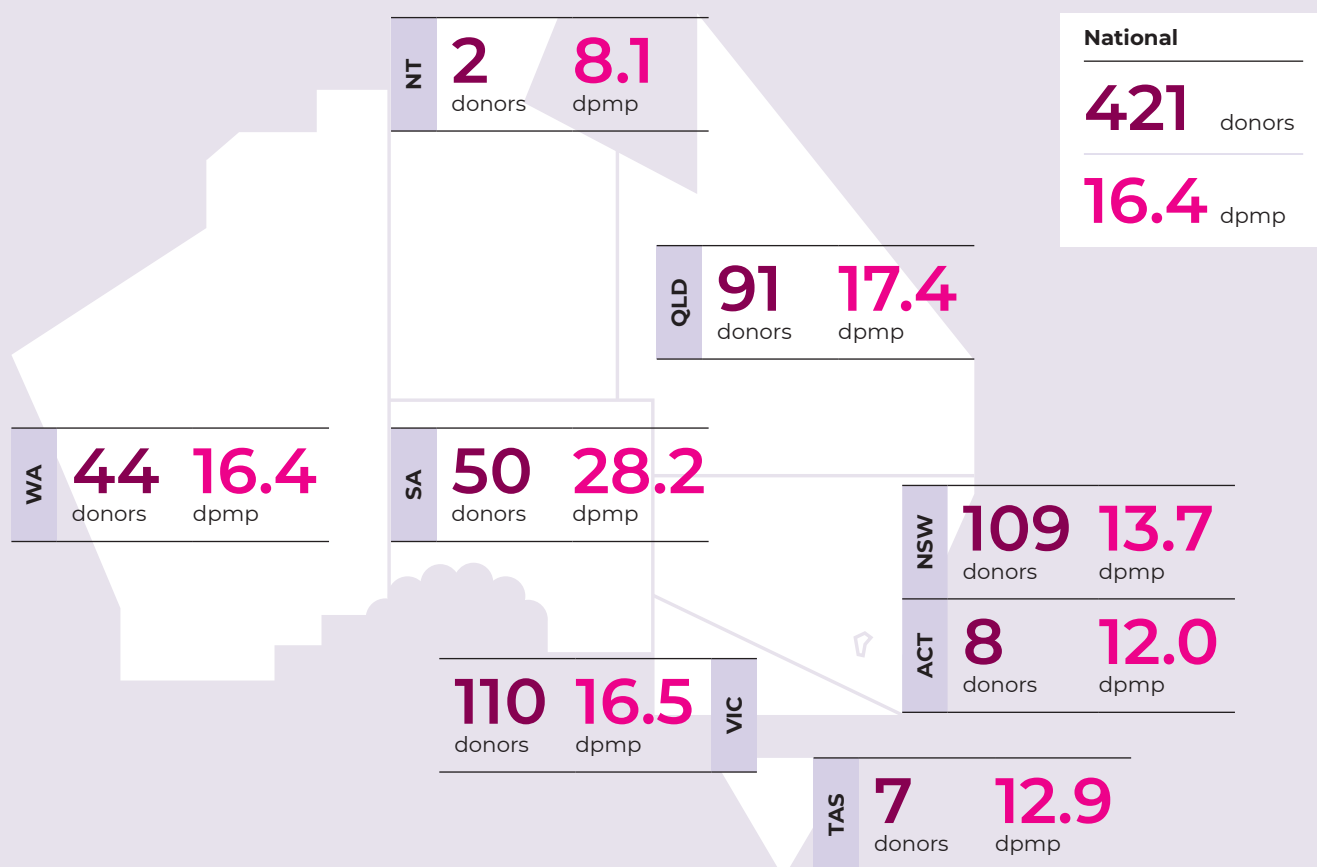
NT 2 donors 8.1 dpmp

National
421 donors
16.4 dpmp

QLD 91 donors 17.4 dpmp

WA 44 donors 16.4 dpmp

SA 50 donors 28.2 dpmp

NSW 109 donors 13.7 dpmp

ACT 8 donors 12.0 dpmp

110 donors 16.5 dpmp VIC

TAS 7 donors 12.9 dpmp